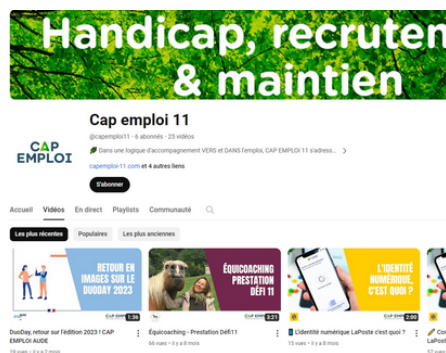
Handicap, recruten
& maintien

CAP EMPLOI

Cap emploi 11
@capemploi11 · 6 abonnés · 23 vidéos
Dans une logique d'accompagnement VERS et DANS l'emploi, CAP EMPLOI 11 s'adress...
capemploi-11.com et 4 autres liens
S'abonner

Accueil Vidéos En direct Playlists Communauté

Les plus récentes Populaires Les plus anciennes

RETOUR EN IMAGES SUR LE DUODAY 2023
1:36
DuoDay, retour sur l'édition 2023 ! CAP EMPLOI AUDE
19 vues · il y a 8 mois

ÉQUICOACHING PRESTATION DÉFI 11
3:21
Équicoaching - Prestation Défi11
66 vues · il y a 8 mois

L'IDENTITÉ NUMÉRIQUE, C'EST QUOI ?
2:00
L'identité numérique LaPoste c'est quoi ?
15 vues · il y a 8 mois

Con
24 vu